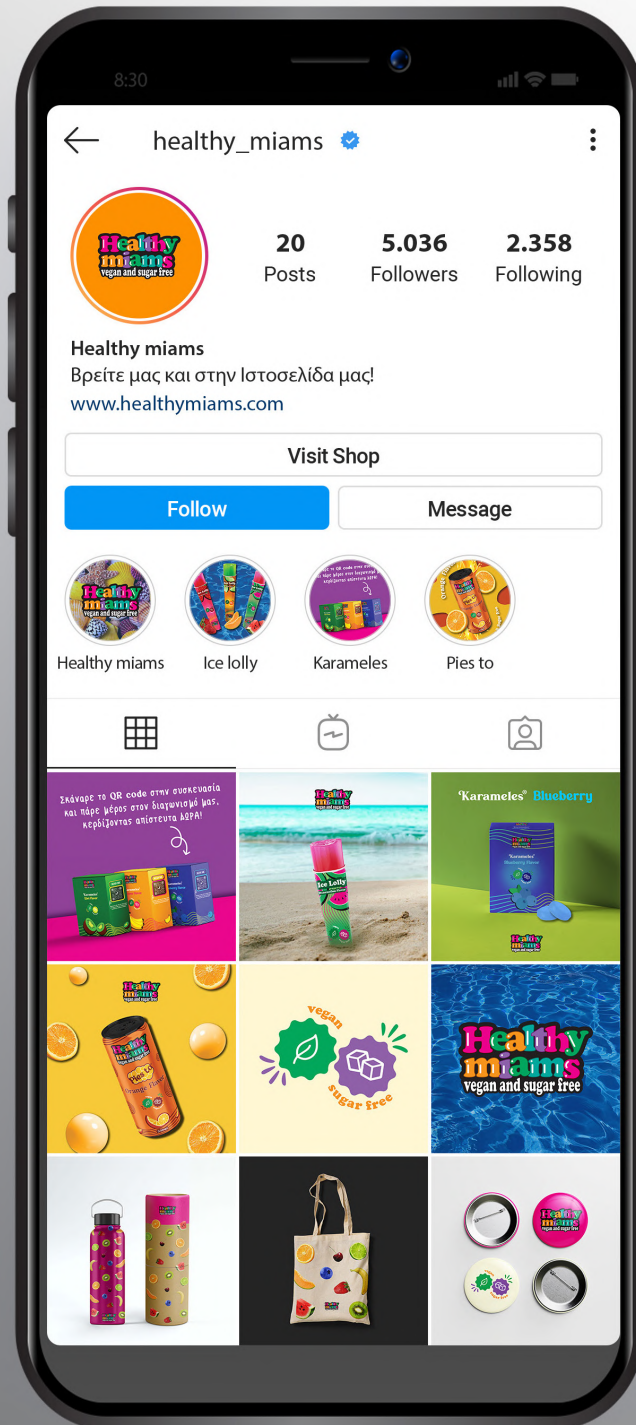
8:30

healthy_miams

Healthy miams vegan and sugar free

20 Posts
5.036 Followers
2.358 Following

Healthy miams
Βρείτε μας και στην Ιστοσελίδα μας!
www.healthymiams.com

Visit Shop

Follow

Message

Healthy miams
Ice lolly
Karameles
Pies to

Σκάναρε το QR code στην συσκευασία και πάρε μέρος στον διαγωνισμό μας, κερδίζοντας απίστευτα ΔΩΡΑ!

Healthy miams
Ice Lolly

'Karameles' Blueberry
Healthy miams

Healthy miams
Pies to

vegan
sugar free

Healthy miams
vegan and sugar free

Healthy miams